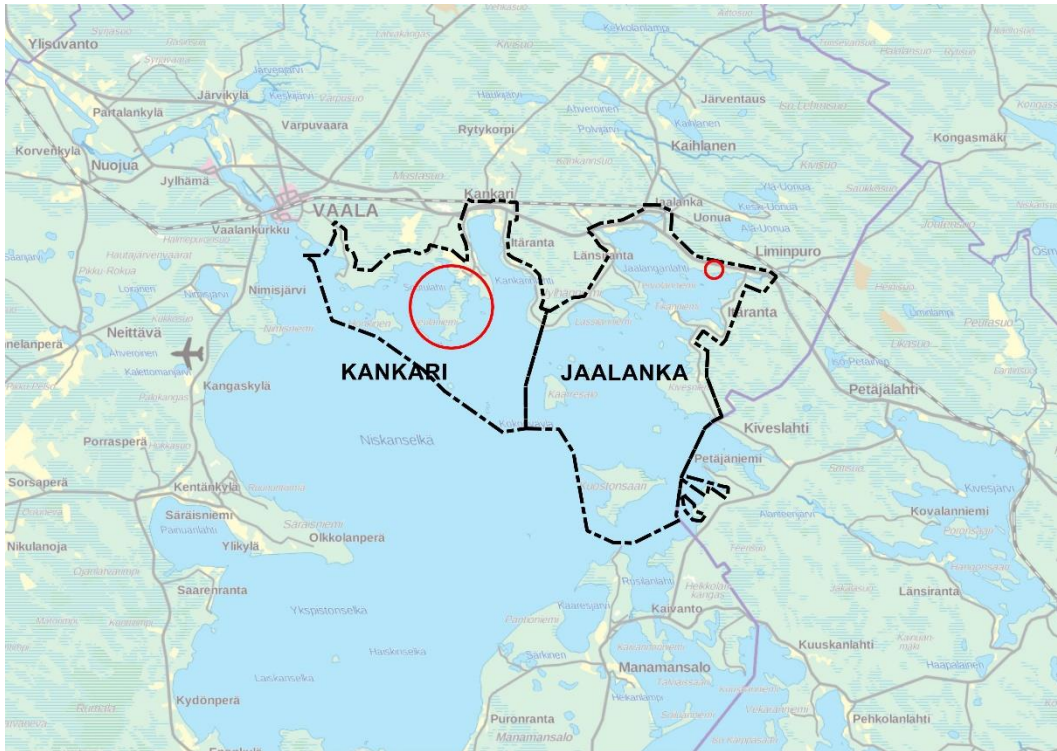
Ylisuvanto
Järvikylä
Partalankylä
Varpuvaara
Rytykorpi
Järventaus
Kaihlanen
Kongasmäki
Korvenkylä
Nuojua
Jylhämä
VAALA
Kankari
Jaalanka
Uonua
Liminpuro
Vaalankurkku
Itäranta
Länsiranta
Nimisjärvi
Neittävä
Iiranta
KANKARI
JAALANKA
Kangaskylä
Petäjälahti
Porrasperä
Niskanselkä
Kiveslahti
Sorsaperä
Petäjäniemi
Kentänkylä
Säräisniemi
Kovalanniemi
Nikulanoja
Ylikylä
Olkkolanperä
Saarenranta
Yköspistonselkä
Länsiranta
Kaivanto
Kuuskanlahti
Manamansalo
Kydönperä
Puronranta
Pehkolanlahti